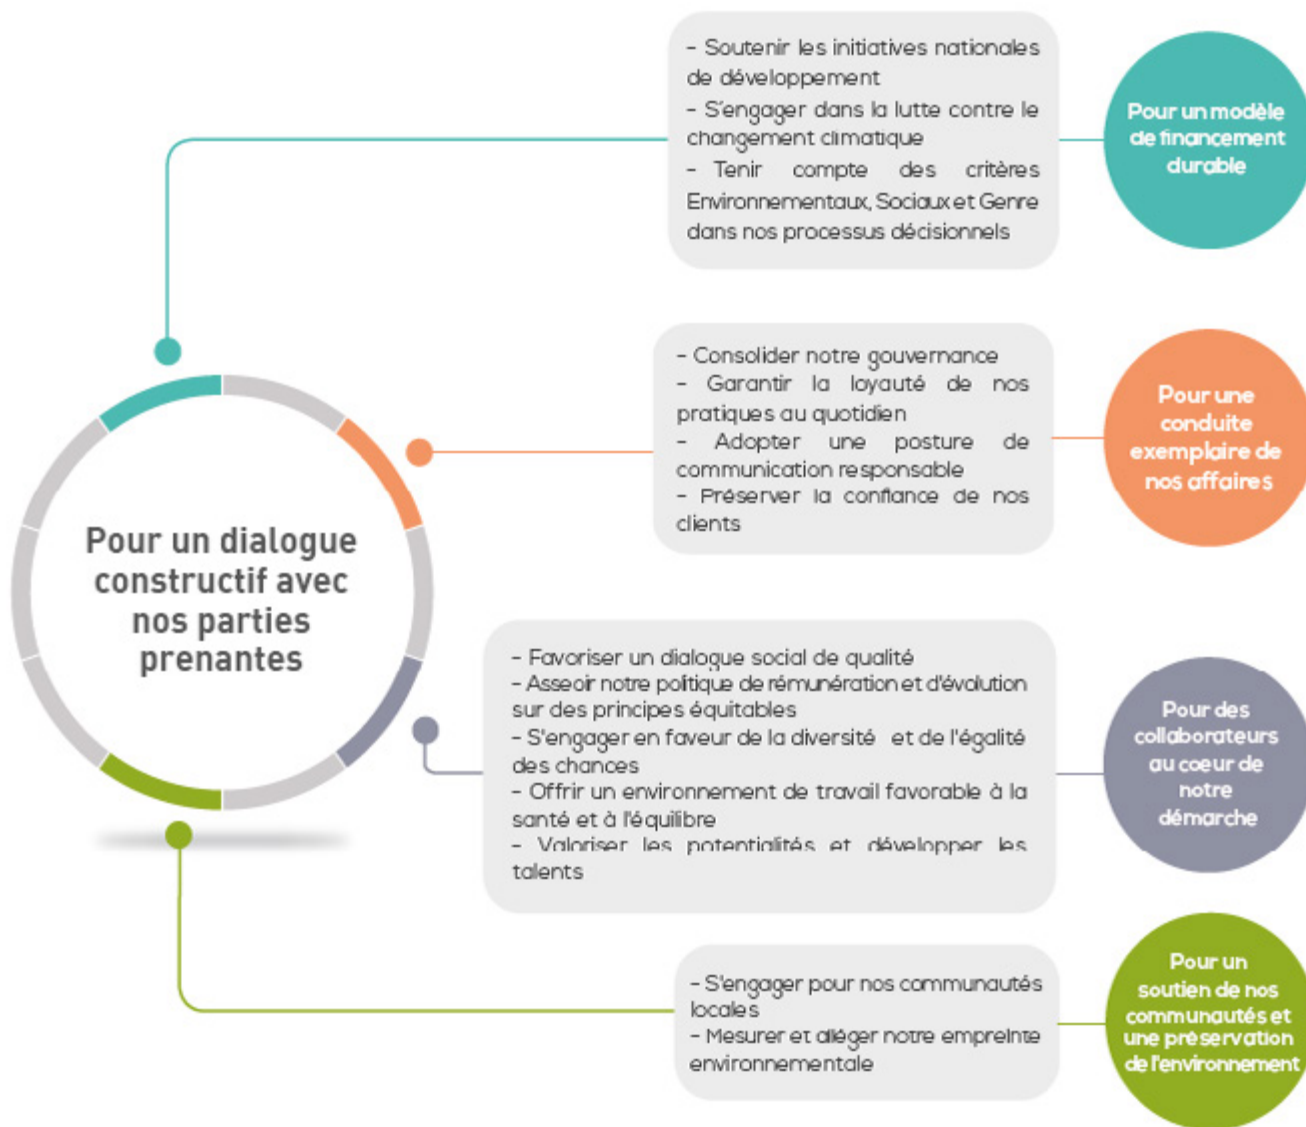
- Soutenir les initiatives nationales de développement
- S'engager dans la lutte contre le changement climatique
- Tenir compte des critères Environnementaux, Sociaux et Genre dans nos processus décisionnels

Pour un modèle de financement durable

- Consolider notre gouvernance
- Garantir la loyauté de nos pratiques au quotidien
- Adopter une posture de communication responsable
- Préserver la confiance de nos clients

Pour une conduite exemplaire de nos affaires

Pour un dialogue constructif avec nos parties prenantes

- Favoriser un dialogue social de qualité
- Asseoir notre politique de rémunération et d'évolution sur des principes équitables
- S'engager en faveur de la diversité et de l'égalité des chances
- Offrir un environnement de travail favorable à la santé et à l'équilibre
- Valoriser les potentialités et développer les talents

Pour des collaborateurs au coeur de notre démarche

- S'engager pour nos communautés locales
- Mesurer et alléger notre empreinte environnementale

Pour un soutien de nos communautés et une préservation de l'environnement